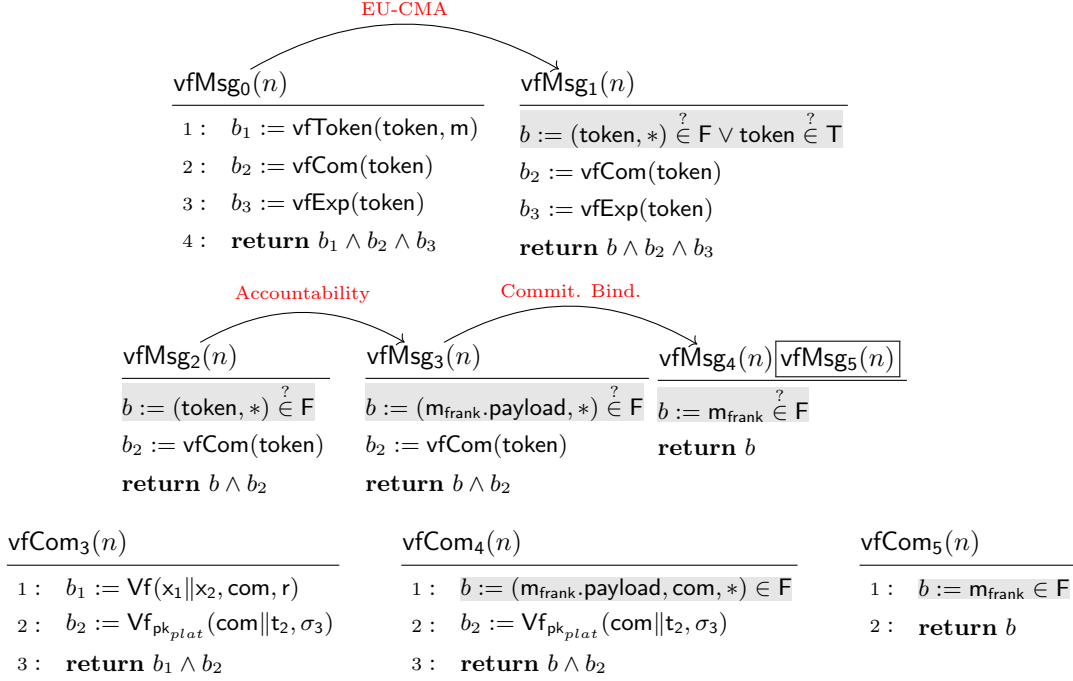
EU-CMA

$\mathsf{vfMsg}_0(n)$

1 : $b_1 := \mathsf{vfToken}(\mathsf{token}, \mathsf{m})$
2 : $b_2 := \mathsf{vfCom}(\mathsf{token})$
3 : $b_3 := \mathsf{vfExp}(\mathsf{token})$
4 : **return** $b_1 \wedge b_2 \wedge b_3$

$\mathsf{vfMsg}_1(n)$

$b := (\mathsf{token}, *) \overset{?}{\in} \mathsf{F} \vee \mathsf{token} \overset{?}{\in} \mathsf{T}$
$b_2 := \mathsf{vfCom}(\mathsf{token})$
$b_3 := \mathsf{vfExp}(\mathsf{token})$
**return** $b \wedge b_2 \wedge b_3$

Accountability

Commit. Bind.

$\mathsf{vfMsg}_2(n)$

$b := (\mathsf{token}, *) \overset{?}{\in} \mathsf{F}$
$b_2 := \mathsf{vfCom}(\mathsf{token})$
**return** $b \wedge b_2$

$\mathsf{vfMsg}_3(n)$

$b := (\mathsf{m}_{\mathsf{frank}}.\mathsf{payload}, *) \overset{?}{\in} \mathsf{F}$
$b_2 := \mathsf{vfCom}(\mathsf{token})$
**return** $b \wedge b_2$

$\mathsf{vfMsg}_4(n)$ $\boxed{\mathsf{vfMsg}_5(n)}$

$b := \mathsf{m}_{\mathsf{frank}} \overset{?}{\in} \mathsf{F}$
**return** $b$

$\mathsf{vfCom}_3(n)$

1 : $b_1 := \mathsf{Vf}(\mathsf{x}_1 \| \mathsf{x}_2, \mathsf{com}, \mathsf{r})$
2 : $b_2 := \mathsf{Vf}_{\mathsf{pk}_{plat}}(\mathsf{com} \| \mathsf{t}_2, \sigma_3)$
3 : **return** $b_1 \wedge b_2$

$\mathsf{vfCom}_4(n)$

1 : $b := (\mathsf{m}_{\mathsf{frank}}.\mathsf{payload}, \mathsf{com}, *) \in \mathsf{F}$
2 : $b_2 := \mathsf{Vf}_{\mathsf{pk}_{plat}}(\mathsf{com} \| \mathsf{t}_2, \sigma_3)$
3 : **return** $b \wedge b_2$

$\mathsf{vfCom}_5(n)$

1 : $b := \mathsf{m}_{\mathsf{frank}} \in \mathsf{F}$
2 : **return** $b$